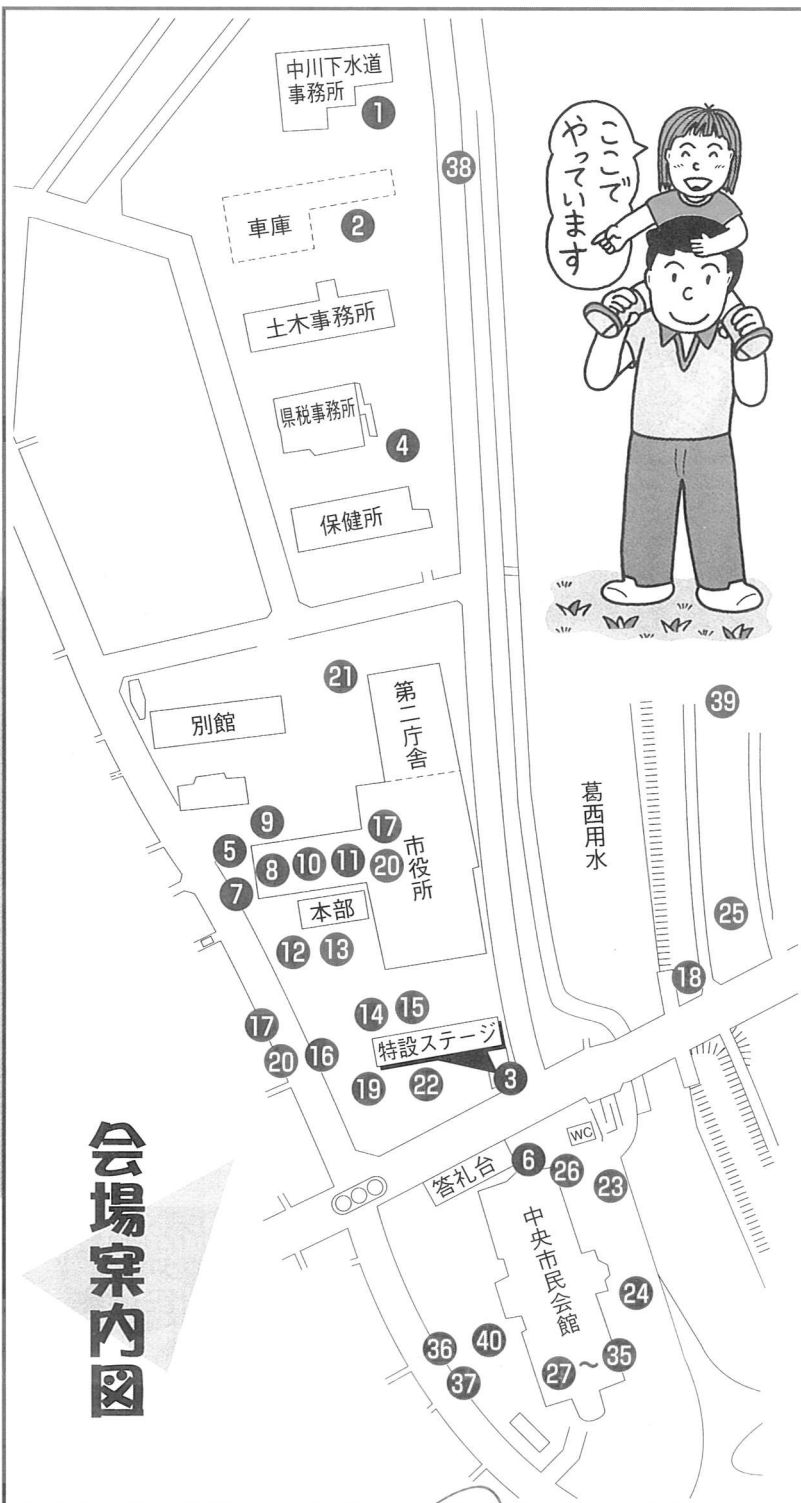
中川下水道事務所
1
38
ここでやっています
車庫
2
土木事務所
県税事務所
4
保健所
21
第二庁舎
39
別館
葛西用水
9
17
5
8
10
11
20
市役所
7
本部
25
12
13
18
14
15
17
特設ステージ
20
16
3
19
22
WC
答礼台
6
26
23
中央市民会館
24
36
40
27
~
35
37
会場案内図